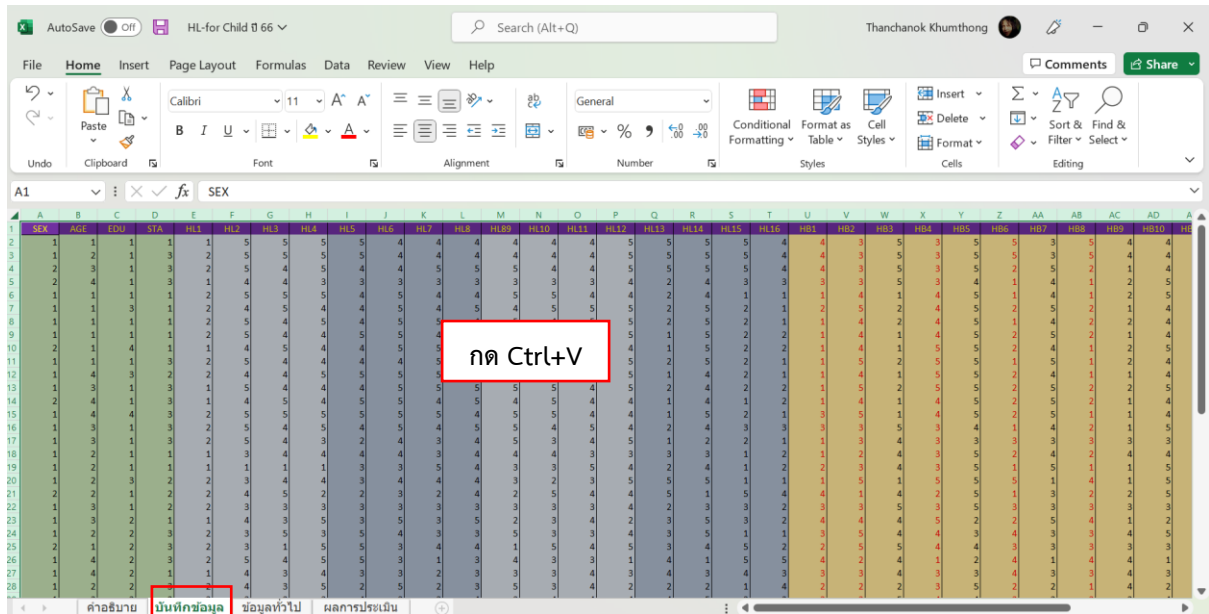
AutoSave Off HL-for Child ปี 66 Search (Alt+Q) Thanchanok Khumthong

File Home Insert Page Layout Formulas Data Review View Help Comments Share

Undo Paste Clipboard Calibri 11 Font Alignment General Number Conditional Formatting Format as Table Cell Styles Styles Insert Delete Format Cells Sort & Filter Find & Select Editing

A1 SEX

| SEX | AGE | EDU | STA | HL1 | HL2 | HL3 | HL4 | HL5 | HL6 | HL7 | HL8 | HL89 | HL10 | HL11 | HL12 | HL13 | HL14 | HL15 | HL16 | HB1 | HB2 | HB3 | HB4 | HB5 | HB6 | HB7 | HB8 | HB9 | HB10 |
|---|---|---|---|---|---|---|---|---|---|---|---|---|---|---|---|---|---|---|---|---|---|---|---|---|---|---|---|---|---|

กด Ctrl+V

คำอธิบาย บันทึกข้อมูล ข้อมูลทั่วไป ผลการประเมิน